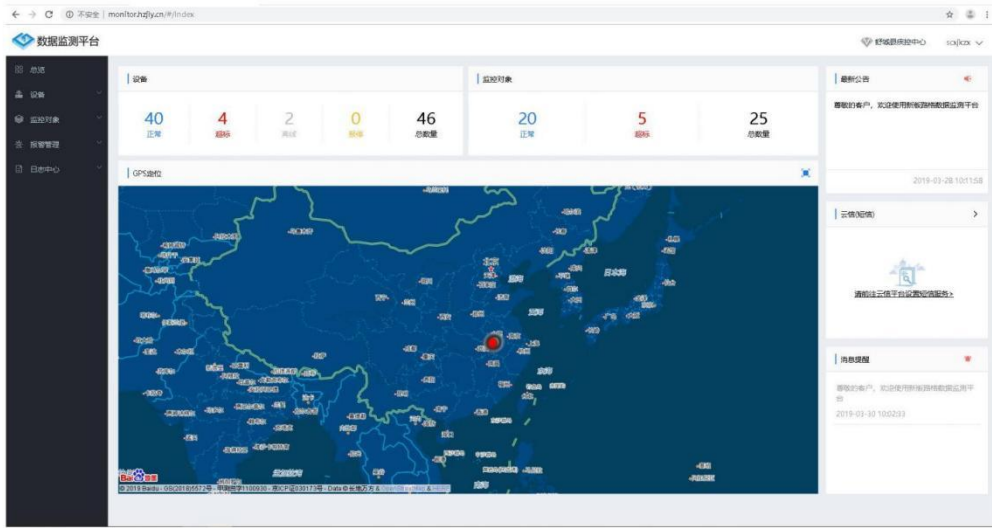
← → C ⓘ 不安全 | monitor.hzfly.cn/#/index

数据监测平台

舒城县疾控中心 scsjkzx

总览
设备
监控对象
报警管理
日志中心

设备

| 40 | 4 | 2 | 0 | 46 |
|---|---|---|---|---|
| 正常 | 超标 | 离线 | 报告 | 总数量 |

监控对象

| 20 | 5 | 25 |
|---|---|---|
| 正常 | 超标 | 总数量 |

GPS定位

日本海

© 2019 Baidu - GS(2018)5572号 - 甲测资字1100930 - 京ICP证030173号 - Data © 长地万方 &

最新公告

尊敬的客户，欢迎使用新版路格数据监测平台

2019-03-28 10:11:58

云信(短信)

请前往云信平台设置短信服务 >

消息提醒

尊敬的客户，欢迎使用新版路格数据监测平台

2019-03-30 10:02:03